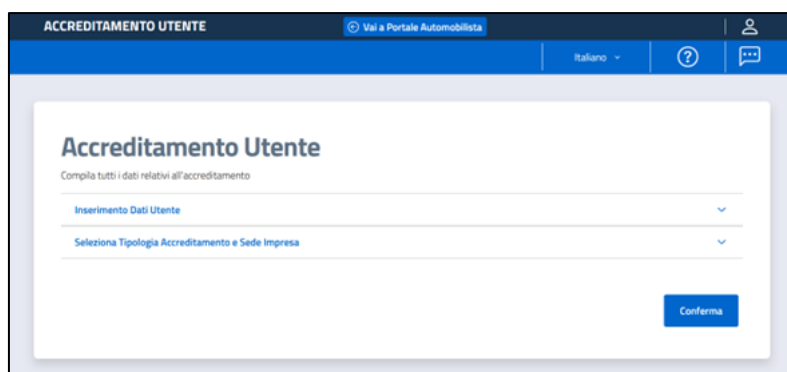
ACCREDITAMENTO UTENTE

Vai a Portale Automobilista

Italiano

Accreditamento Utente

Compila tutti i dati relativi all'accreditamento

Inserimento Dati Utente

Seleziona Tipologia Accreditamento e Sede Impresa

Conferma